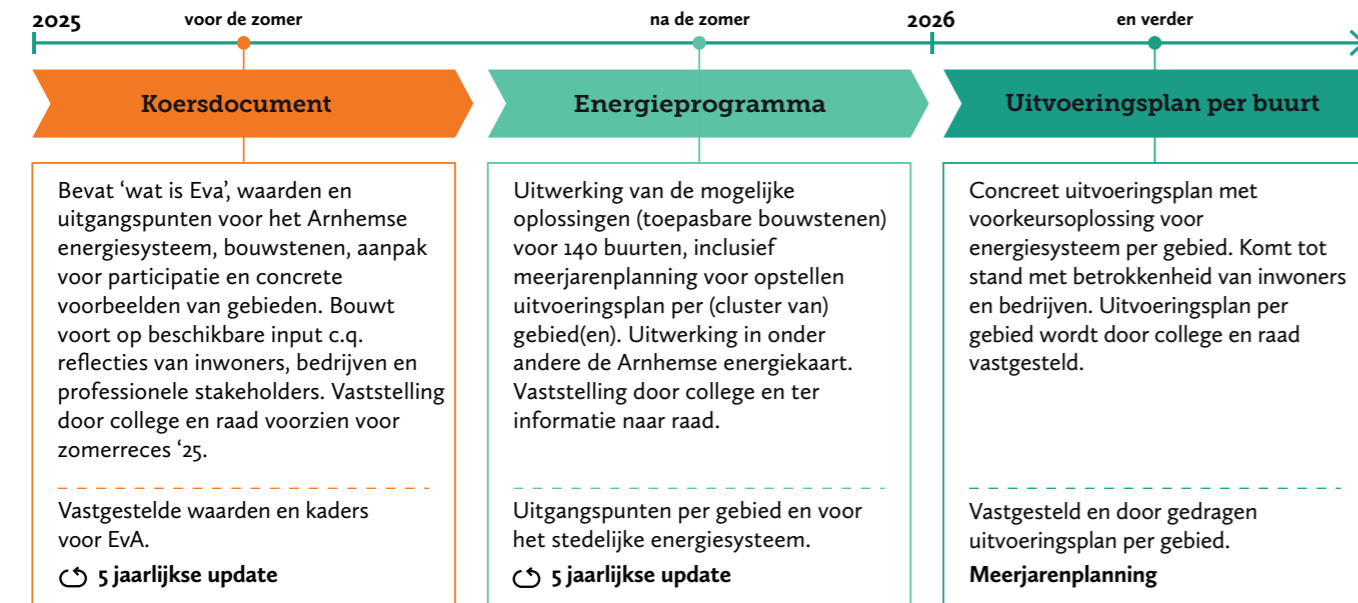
2025 voor de zomer na de zomer 2026 en verder

Koersdocument

Bevat ‘wat is Eva’, waarden en uitgangspunten voor het Arnhemse energiesysteem, bouwstenen, aanpak voor participatie en concrete voorbeelden van gebieden. Bouwt voort op beschikbare input c.q. reflecties van inwoners, bedrijven en professionele stakeholders. Vaststelling door college en raad voorzien voor zomerreces ‘25.

Vastgestelde waarden en kaders voor EvA.

5 jaarlijkse update

Energieprogramma

Uitwerking van de mogelijke oplossingen (toepasbare bouwstenen) voor 140 buurten, inclusief meerjarenplanning voor opstellen uitvoeringsplan per (cluster van) gebied(en). Uitwerking in onder andere de Arnhemse energiekaart. Vaststelling door college en ter informatie naar raad.

Uitgangspunten per gebied en voor het stedelijke energiesysteem.

5 jaarlijkse update

Uitvoeringsplan per buurt

Concreet uitvoeringsplan met voorkeursoplossing voor energiesysteem per gebied. Komt tot stand met betrokkenheid van inwoners en bedrijven. Uitvoeringsplan per gebied wordt door college en raad vastgesteld.

Vastgesteld en door gedragen uitvoeringsplan per gebied.

Meerjarenplanning